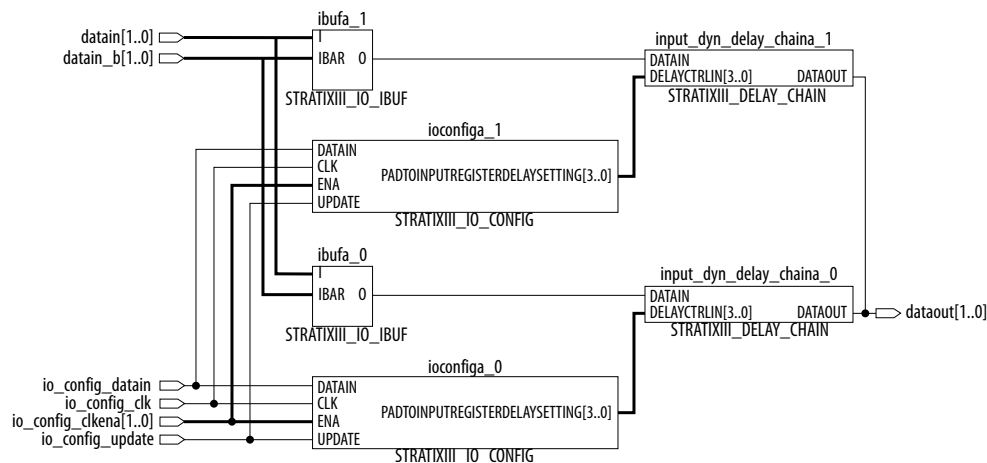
datain[1..0]
datain_b[1..0]

ibufa_1
I
IBAR O
STRATIXIII_IO_IBUF

input_dyn_delay_chaina_1
DATAIN
DELAYCTRLIN[3..0] DATAOUT
STRATIXIII_DELAY_CHAIN

ioconfiga_1
DATAIN
CLK
ENA
UPDATE
PADTOINPUTREGISTERDELAYSETTING[3..0]
STRATIXIII_IO_CONFIG

ibufa_0
I
IBAR O
STRATIXIII_IO_IBUF

input_dyn_delay_chaina_0
DATAIN
DELAYCTRLIN[3..0] DATAOUT
STRATIXIII_DELAY_CHAIN

dataout[1..0]

io_config_datain
io_config_clk
io_config_clkena[1..0]
io_config_update

ioconfiga_0
DATAIN
CLK
ENA
UPDATE
PADTOINPUTREGISTERDELAYSETTING[3..0]
STRATIXIII_IO_CONFIG